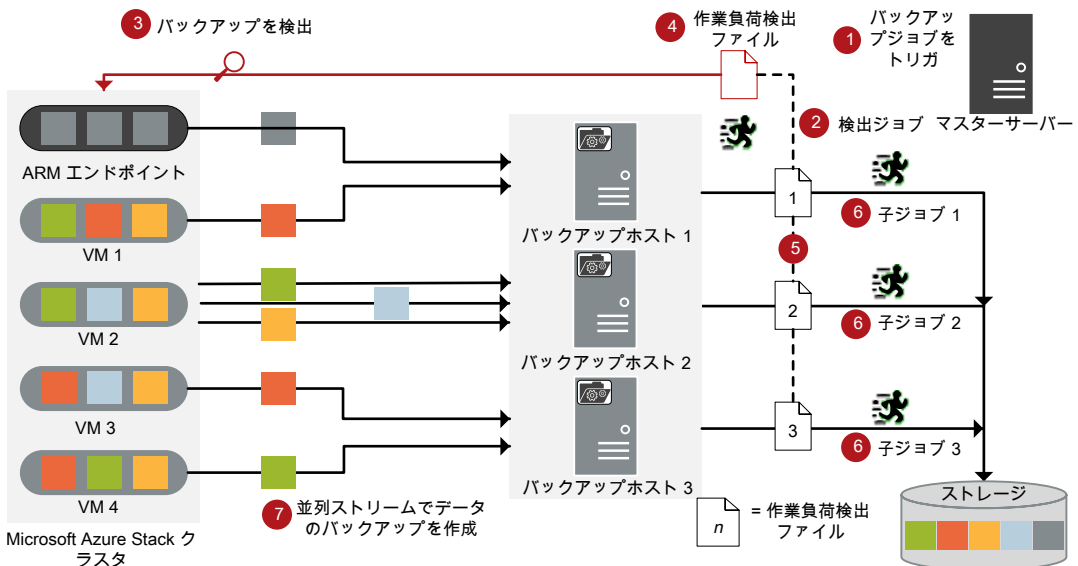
3 バックアップを検出

4 作業負荷検出ファイル

1 バックアップジョブをトリガ

2 検出ジョブ

マスターサーバー

ARM エンドポイント

VM 1

VM 2

VM 3

VM 4

Microsoft Azure Stack クラスタ

バックアップホスト 1

バックアップホスト 2

バックアップホスト 3

1

2

3

5

6 子ジョブ 1

6 子ジョブ 2

6 子ジョブ 3

7 並列ストリームでデータのバックアップを作成

$n$ = 作業負荷検出ファイル

ストレージ